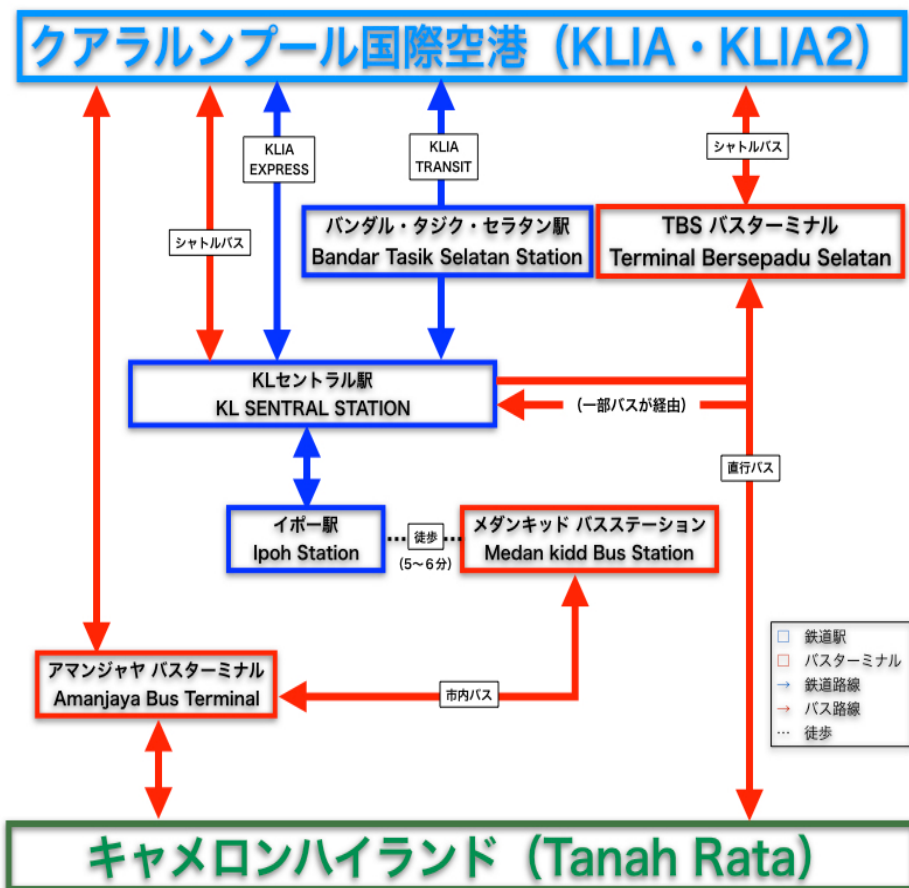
クアラルンプール国際空港（KLIA・KLIA2）

シャトルバス

KLIA EXPRESS

KLIA TRANSIT

シャトルバス

バンダル・タジク・セラタン駅
Bandar Tasik Selatan Station

TBS バスターミナル
Terminal Bersepadu Selatan

KLセントラル駅
KL SENTRAL STATION

（一部バスが経由）

直行バス

イポー駅
Ipoh Station

徒歩
（5〜6分）

メダンキッド バスステーション
Medan kidd Bus Station

アマンジャヤ バスターミナル
Amanjaya Bus Terminal

市内バス

鉄道駅
バスターミナル
鉄道路線
バス路線
徒歩

キャメロンハイランド（Tanah Rata）